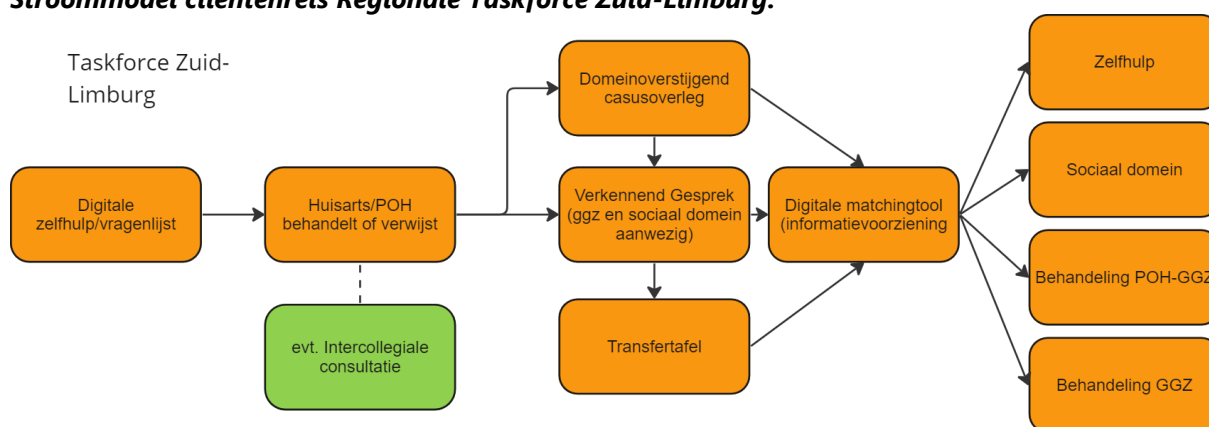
Stroommodel cliëntenreis Regionale Taskforce Zuid-Limburg.

Taskforce Zuid-Limburg

Digitale zelfhulp/vragenlijst

Huisarts/POH behandelt of verwijst

evt. Intercollegiale consultatie

Domeinoverstijgend casusoverleg

Verkennend Gesprek (ggz en sociaal domein aanwezig)

Transfertafel

Digitale matchingtool (informatievoorziening)

Zelfhulp

Sociaal domein

Behandeling POH-GGZ

Behandeling GGZ